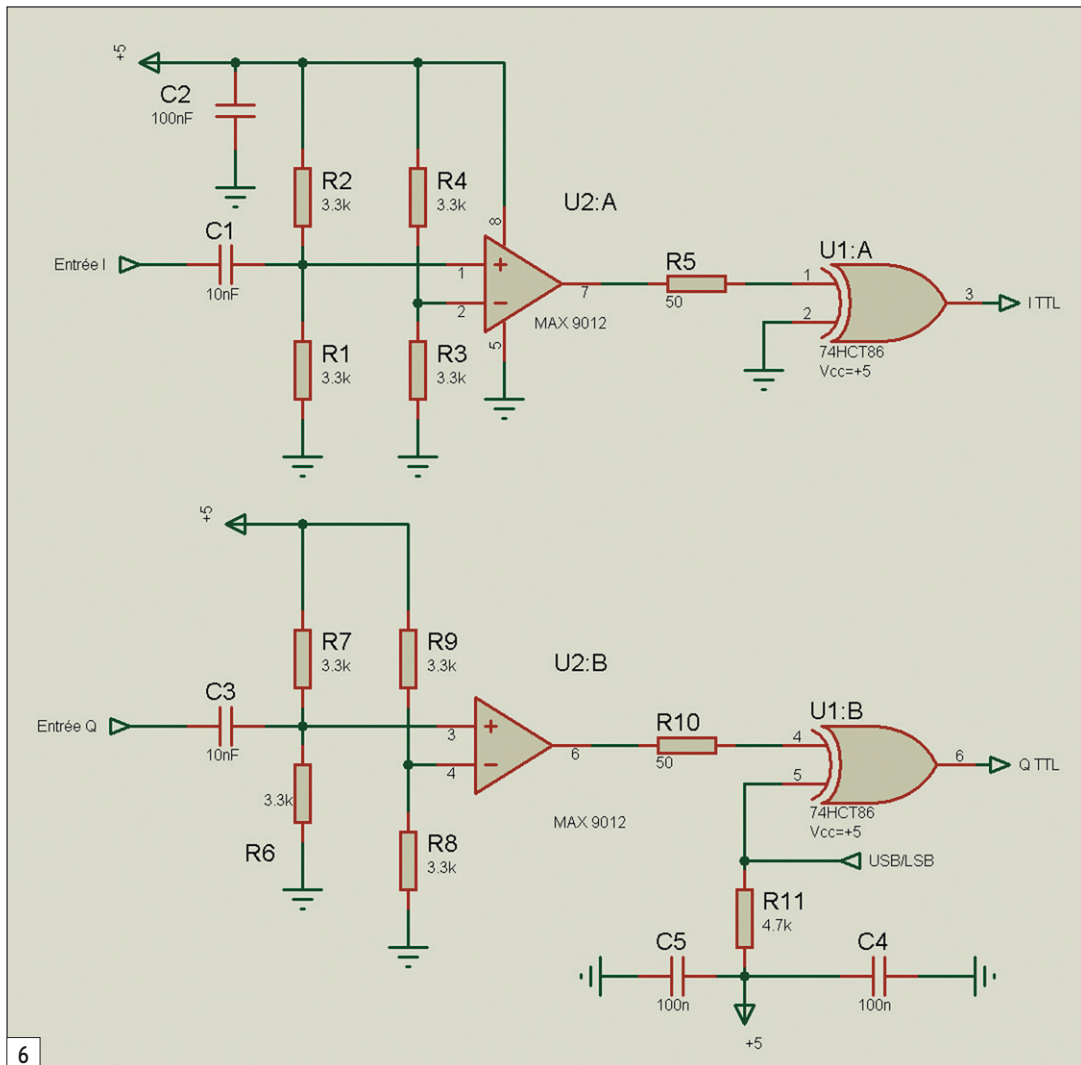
+5

C2
100nF

R2
3.3k

R4
3.3k

8

U2:A

Entrée I

C1
10nF

1

+

2

−

7

MAX 9012

5

R1
3.3k

R3
3.3k

R5
50

U1:A

1

2

3

I TTL

74HCT86
Vcc=+5

+5

R7
3.3k

R9
3.3k

U2:B

Entrée Q

C3
10nF

3

4

6

3.3k

R6

R8
3.3k

MAX 9012

R10
50

U1:B

4

5

6

Q TTL

74HCT86
Vcc=+5

USB/LSB

R11
4.7k

C5
100n

C4
100n

+5

6